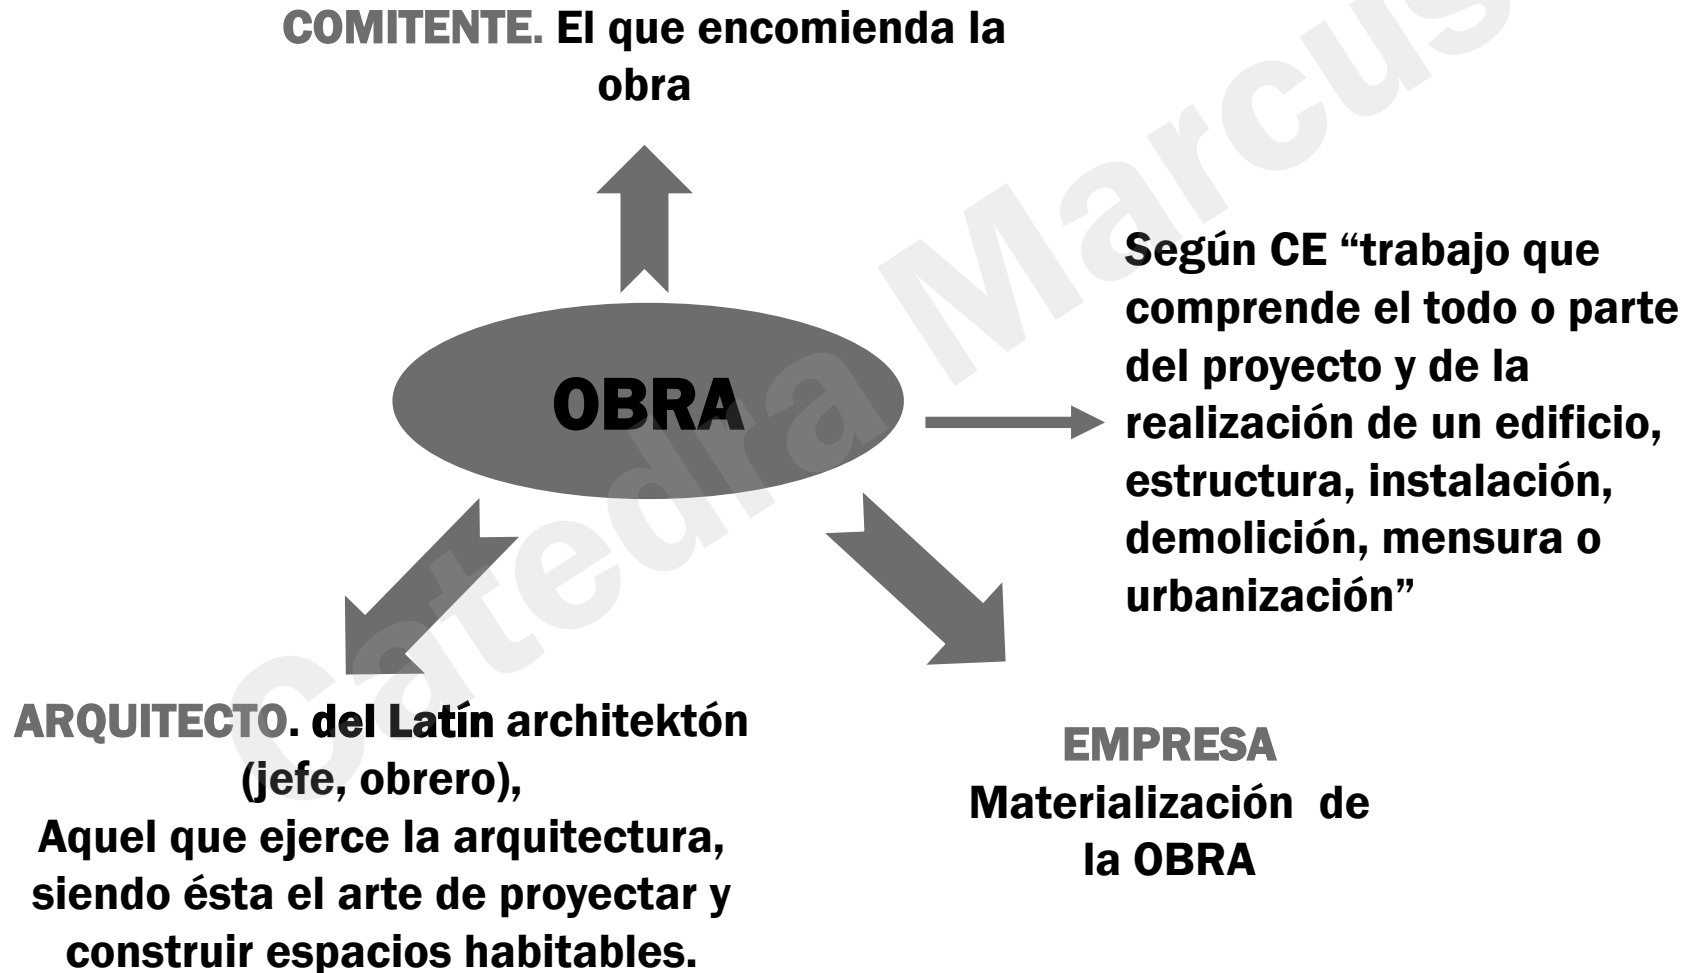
COMITENTE. El que encomienda la obra

Según CE “trabajo que comprende el todo o parte del proyecto y de la realización de un edificio, estructura, instalación, demolición, mensura o urbanización”

OBRA

ARQUITECTO. del Latín architektón (jefe, obrero),
Aquel que ejerce la arquitectura, siendo ésta el arte de proyectar y construir espacios habitables.

EMPRESA
Materialización de la OBRA

Catedra Marcus